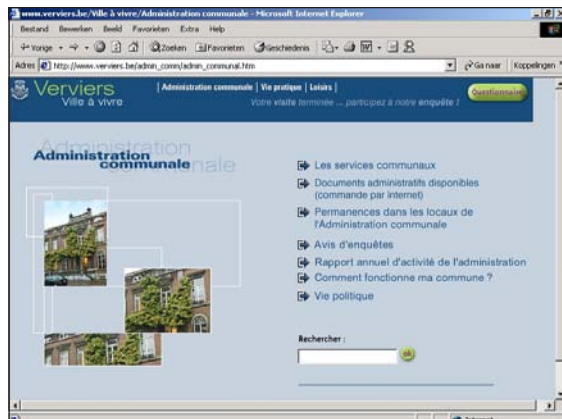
www.verviers.be/Ville à vivre/Administration communale - Microsoft Internet Explorer

Bestand Bewerken Beeld Favorieten Extra Help

Vorige Zoeken Favorieten Geschiedenis

Adres http://www.verviers.be/admin_comm/admin_communal.htm

Ga naar Koppelingen

Verviers
Ville à vivre

Administration communale | Vie pratique | Loisirs |

Votre visite terminée ... participez à notre enquête !

Questionnaire

Administration communale

Les services communaux

Documents administratifs disponibles (commande par internet)

Permanences dans les locaux de l'Administration communale

Avis d'enquêtes

Rapport annuel d'activité de l'administration

Comment fonctionne ma commune ?

Vie politique

Rechercher :

ok

Internet